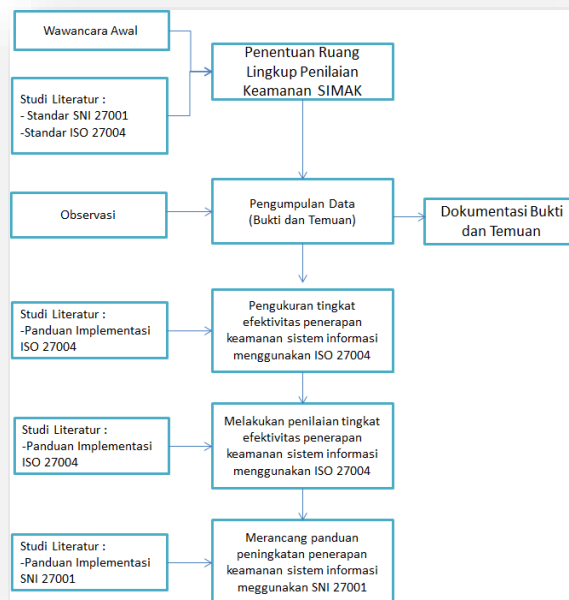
Wawancara Awal

Studi Literatur :
- Standar SNI 27001
-Standar ISO 27004

Penentuan Ruang Lingkup Penilaian Keamanan SIMAK

Observasi

Pengumpulan Data (Bukti dan Temuan)

Dokumentasi Bukti dan Temuan

Studi Literatur :
-Panduan Implementasi ISO 27004

Pengukuran tingkat efektivitas penerapan keamanan sistem informasi menggunakan ISO 27004

Studi Literatur :
-Panduan Implementasi ISO 27004

Melakukan penilaian tingkat efektivitas penerapan keamanan sistem informasi menggunakan ISO 27004

Studi Literatur :
-Panduan Implementasi SNI 27001

Merancang panduan peningkatan penerapan keamanan sistem informasi meggunakan SNI 27001